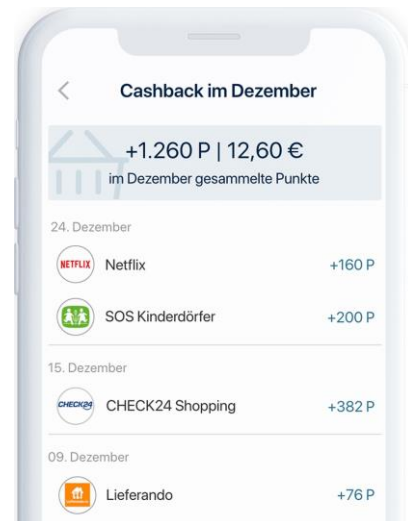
<

Cashback im Dezember

+1.260 P | 12,60 €
im Dezember gesammelte Punkte

24. Dezember

NETFLIX Netflix +160 P

SOS Kinderdörfer +200 P

15. Dezember

CHECK24 CHECK24 Shopping +382 P

09. Dezember

Lieferando +76 P